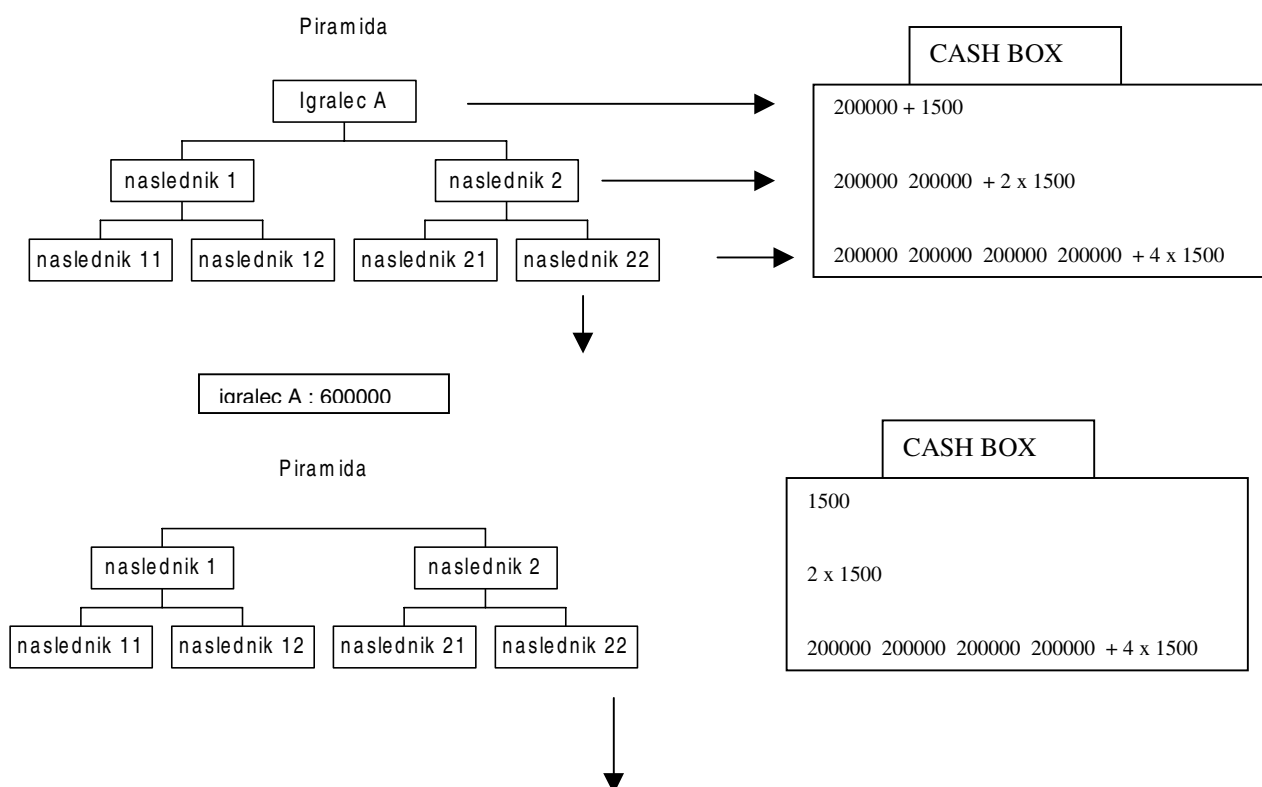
Piramida

Igralec A

naslednik 1

naslednik 2

naslednik 11

naslednik 12

naslednik 21

naslednik 22

CASH BOX

200000 + 1500

200000 200000 + 2 x 1500

200000 200000 200000 200000 + 4 x 1500

igralec A : 600000

Piramida

naslednik 1

naslednik 2

naslednik 11

naslednik 12

naslednik 21

naslednik 22

CASH BOX

1500

2 x 1500

200000 200000 200000 200000 + 4 x 1500